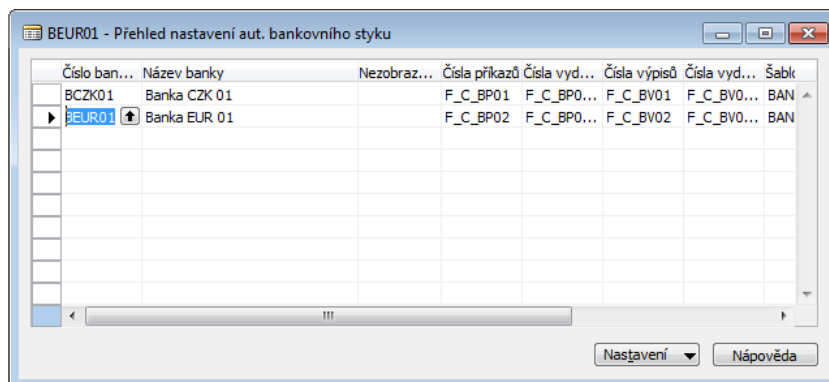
BEUR01 - Přehled nastavení aut. bankovního styku

| Číslo ban... | Název banky | Nezobraz... | Čísla příkazů | Čísla vyd... | Čísla výpisů | Čísla vyd... | Šablo |
|---|---|---|---|---|---|---|---|
| BCZK01 | Banka CZK 01 | | F_C_BP01 | F_C_BP0... | F_C_BV01 | F_C_BV0... | BAN |
| BEUR01 | Banka EUR 01 | | F_C_BP02 | F_C_BP0... | F_C_BV02 | F_C_BV0... | BAN |

Nastavení
Nápověda